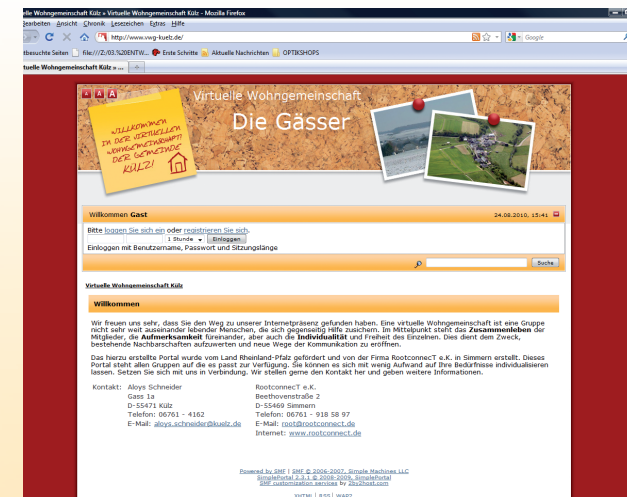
elle Wohngemeinschaft Külz » Virtuelle Wohngemeinschaft Külz - Mozilla Firefox

Bearbeiten Ansicht Chronik Lesezeichen Extras Hilfe

http://www.vwg-kuelz.de/

Google

tbesuchte Seiten file:///Z:/03.%20ENTW... Erste Schritte Aktuelle Nachrichten OPTIKSHOPS

tuelle Wohngemeinschaft Külz » ...

A A A

WILLKOMMEN IN DER VIRTUELLEN WOHNGEMEINSCHAFT DER GEMEINDE KÜLZ!

Virtuelle Wohngemeinschaft

Die Gässer

Willkommen Gast

24.08.2010, 15:41

Bitte loggen Sie sich ein oder registrieren Sie sich.

1 Stunde Einloggen

Einloggen mit Benutzername, Passwort und Sitzungslänge

Suche

Virtuelle Wohngemeinschaft Külz

Willkommen

Wir freuen uns sehr, dass Sie den Weg zu unserer Internetpräsenz gefunden haben. Eine virtuelle Wohngemeinschaft ist eine Gruppe nicht sehr weit auseinander lebender Menschen, die sich gegenseitig Hilfe zusichern. Im Mittelpunkt steht das **Zusammenleben** der Mitglieder, die **Aufmerksamkeit** füreinander, aber auch die **Individualität** und Freiheit des Einzelnen. Dies dient dem Zweck, bestehende Nachbarschaften aufzuwerten und neue Wege der Kommunikation zu eröffnen.

Das hierzu erstellte Portal wurde vom Land Rheinland-Pfalz gefördert und von der Firma RootconnecT e.K. in Simmern erstellt. Dieses Portal steht allen Gruppen auf die es passt zur Verfügung. Sie können es sich mit wenig Aufwand auf Ihre Bedürfnisse individualisieren lassen. Setzen Sie sich mit uns in Verbindung. Wir stellen gerne den Kontakt her und geben weitere Informationen.

Kontakt: Aloys Schneider
Gass 1a
D-55471 Külz
Telefon: 06761 - 4162
E-Mail: aloys.schneider@kuelz.de

RootconnecT e.K.
Beethovenstraße 2
D-55469 Simmern
Telefon: 06761 - 918 58 97
E-Mail: root@rootconnect.de
Internet: www.rootconnect.de

Powered by SMF | SMF © 2006-2007, Simple Machines LLC
SimplePortal 2.3.1 © 2008-2009, SimplePortal
SMF customization services by 2by2host.com

XHTML | RSS | WAP2